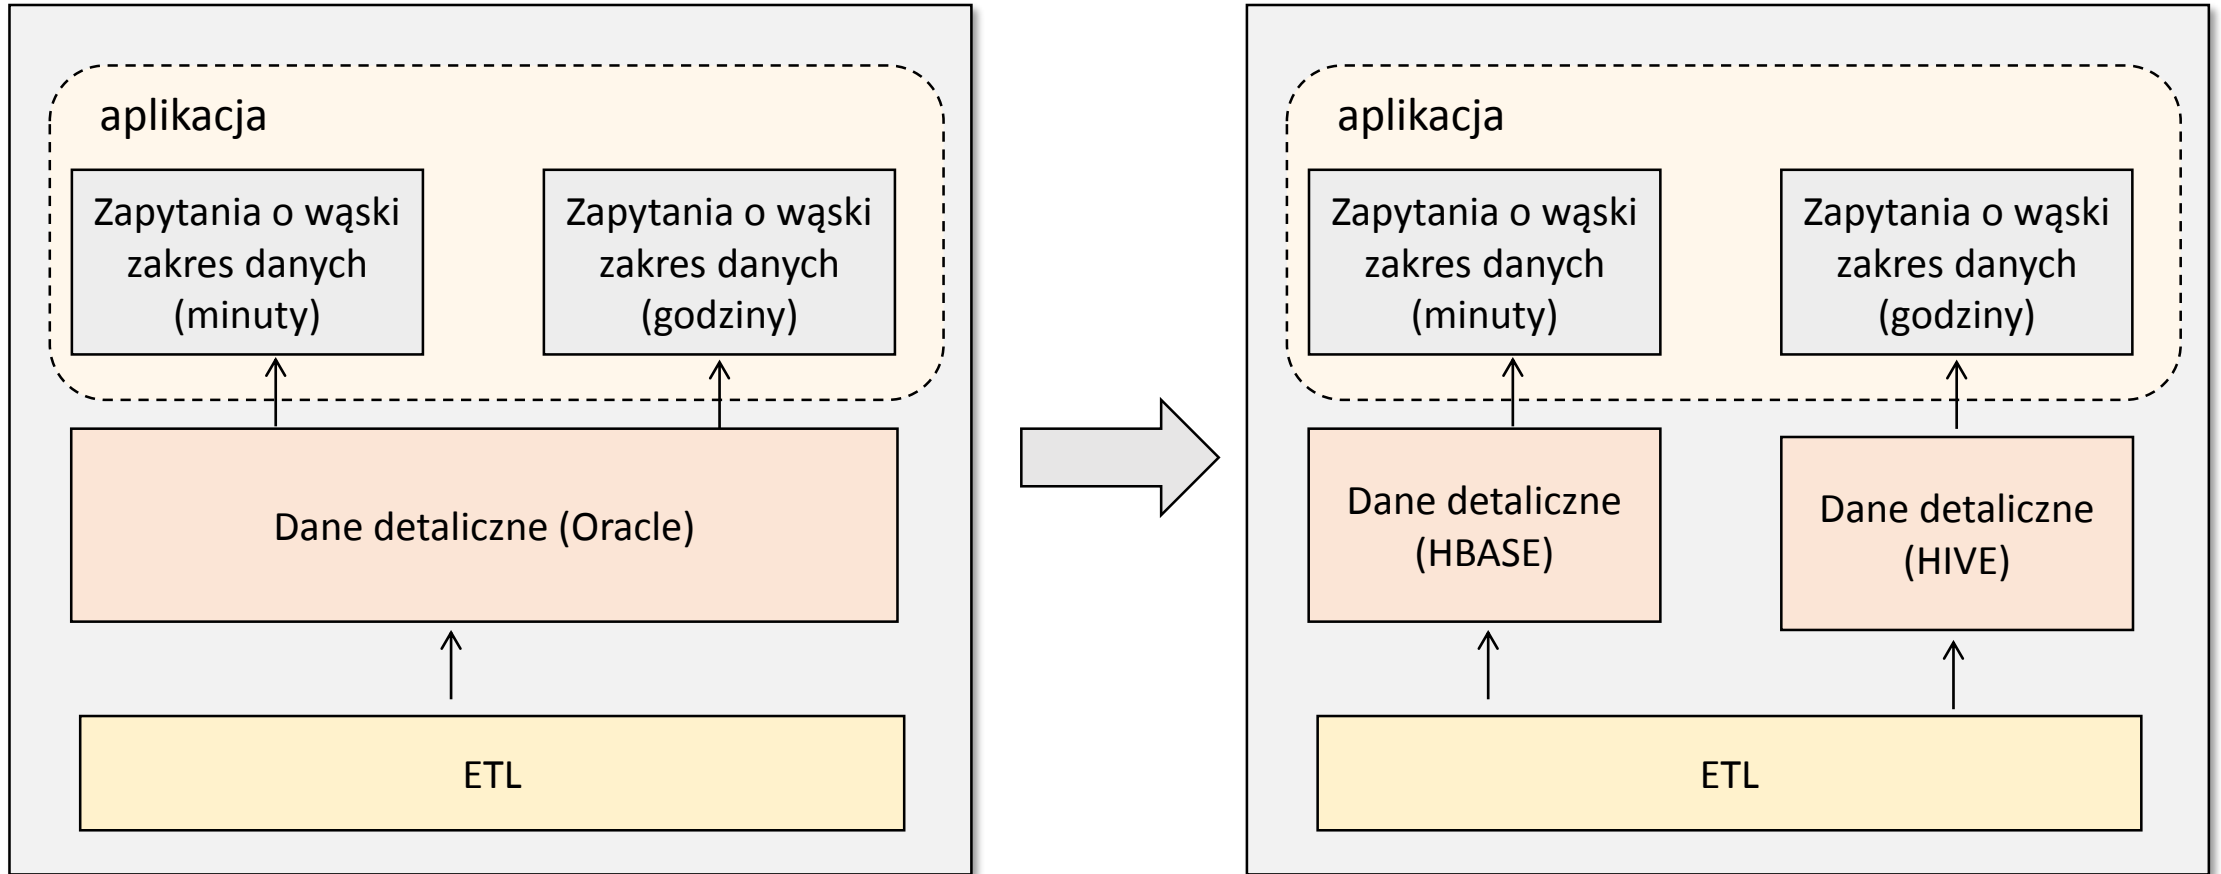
aplikacja

Zapytania o wąski zakres danych (minuty)

Zapytania o wąski zakres danych (godziny)

Dane detaliczne (Oracle)

ETL

aplikacja

Zapytania o wąski zakres danych (minuty)

Zapytania o wąski zakres danych (godziny)

Dane detaliczne (HBASE)

Dane detaliczne (HIVE)

ETL